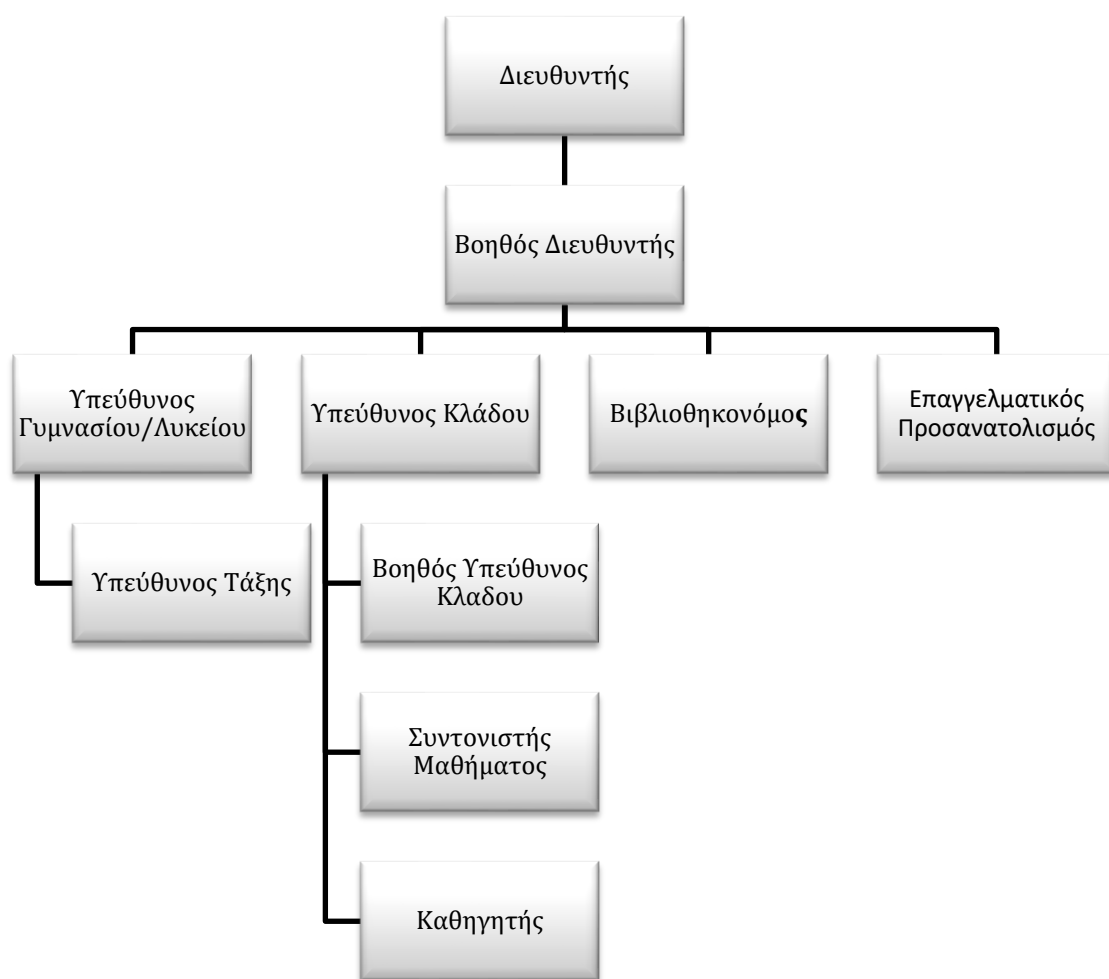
Διευθυντής

Βοηθός Διευθυντής

Υπεύθυνος Γυμνασίου/Λυκείου

Υπεύθυνος Κλάδου

Βιβλιοθηκονόμος

Επαγγελματικός Προσανατολισμός

Υπεύθυνος Τάξης

Βοηθός Υπεύθυνος Κλαδου

Συντονιστής Μαθήματος

Καθηγητής